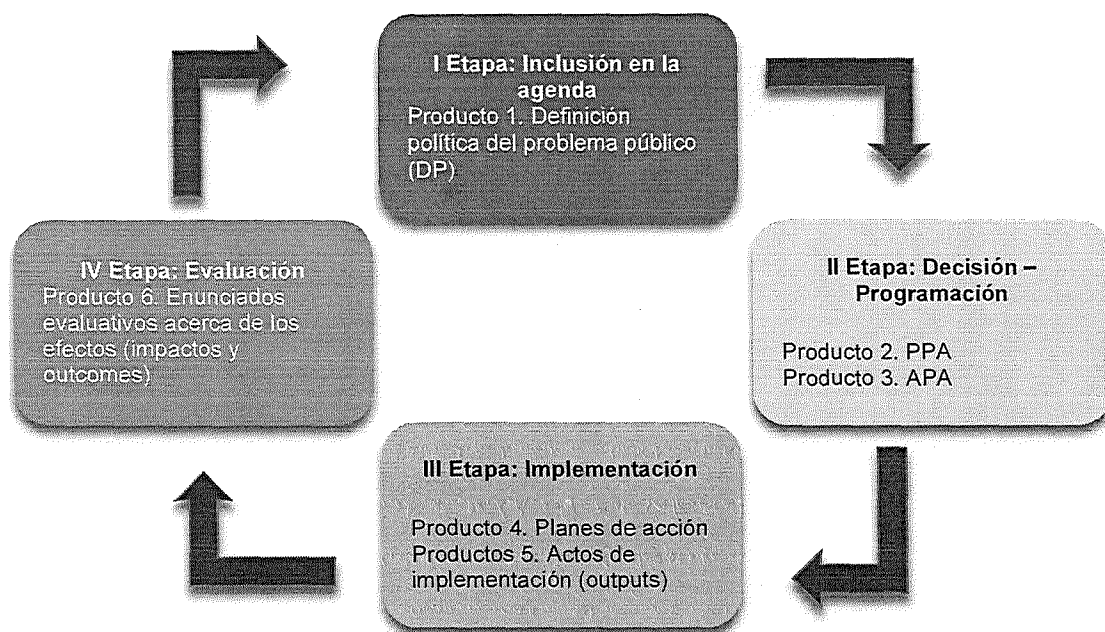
I Etapa: Inclusión en la agenda
Producto 1. Definición política del problema público (DP)

II Etapa: Decisión – Programación

Producto 2. PPA
Producto 3. APA

III Etapa: Implementación

Producto 4. Planes de acción
Productos 5. Actos de implementación (outputs)

IV Etapa: Evaluación
Producto 6. Enunciados evaluativos acerca de los efectos (impactos y outcomes)